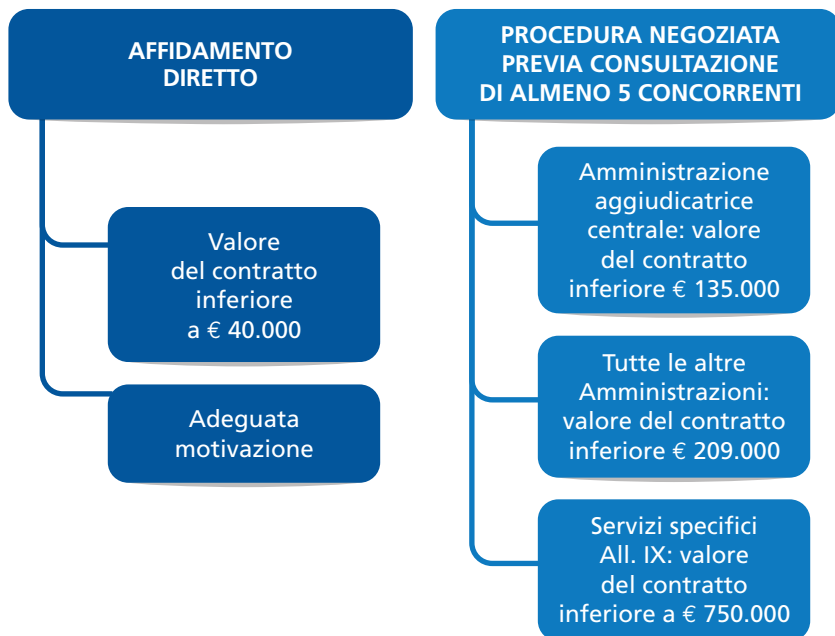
AFFIDAMENTO DIRETTO

Valore del contratto inferiore a € 40.000

Adeguata motivazione

PROCEDURA NEGOZIATA PREVIA CONSULTAZIONE DI ALMENO 5 CONCORRENTI

Amministrazione aggiudicatrice centrale: valore del contratto inferiore € 135.000

Tutte le altre Amministrazioni: valore del contratto inferiore € 209.000

Servizi specifici All. IX: valore del contratto inferiore a € 750.000